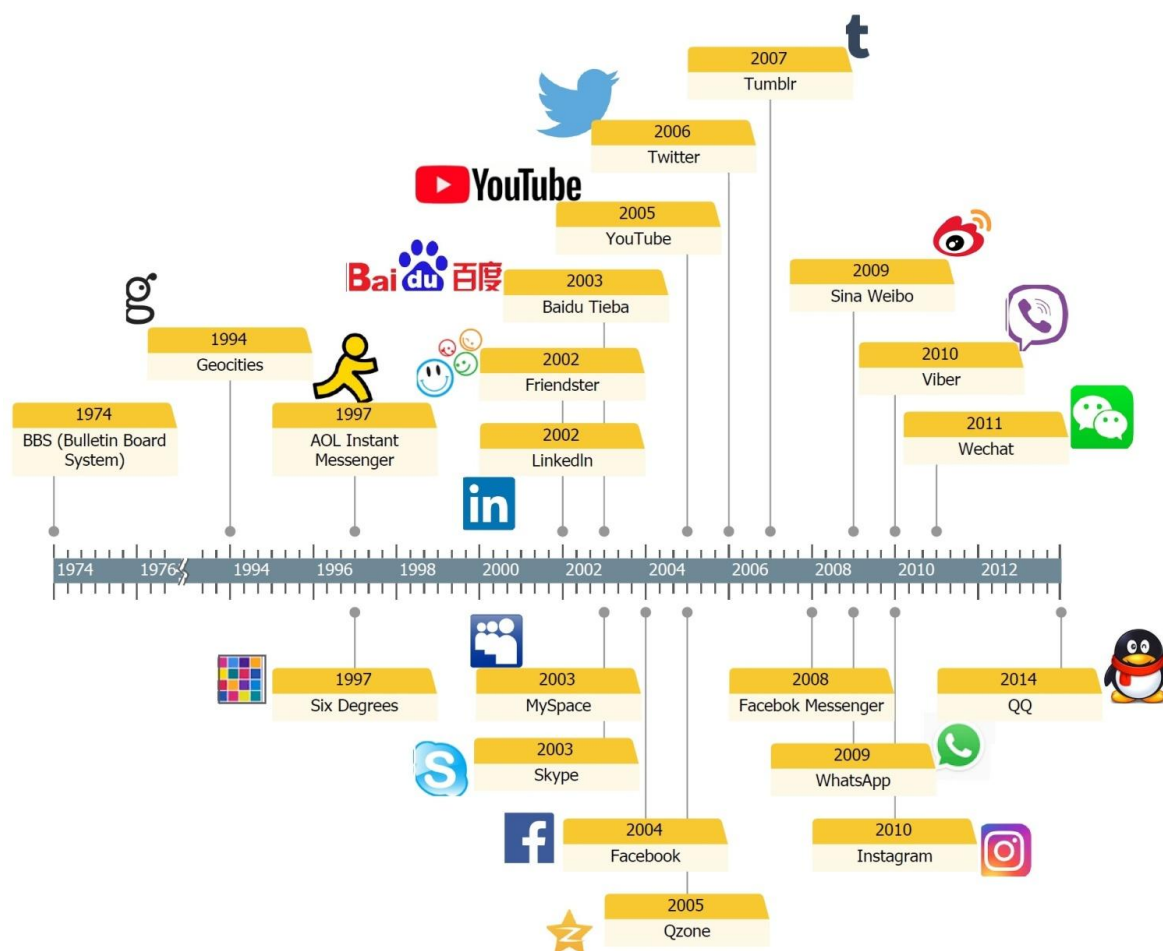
2007
Tumblr

2006
Twitter

YouTube

2005
YouTube

2009
Sina Weibo

Baidu 百度

2003
Baidu Tieba

1994
Geocities

2010
Viber

2002
Friendster

1974
BBS (Bulletin Board System)

1997
AOL Instant Messenger

2011
Wechat

2002
LinkedIn

in

1974 1976 1994 1996 1998 2000 2002 2004 2006 2008 2010 2012

1997
Six Degrees

2003
MySpace

2008
Facebook Messenger

2014
QQ

2003
Skype

2009
WhatsApp

2004
Facebook

2010
Instagram

2005
Qzone